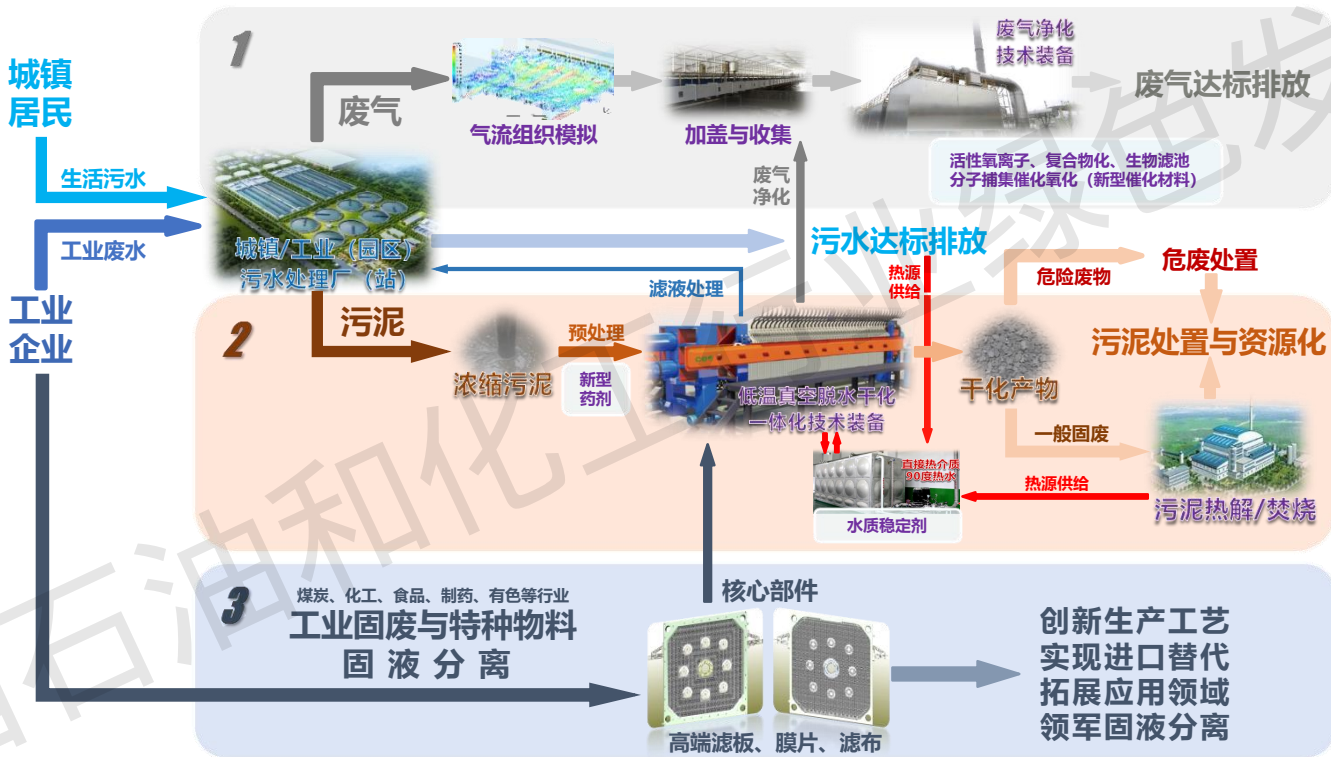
1

城镇居民

生活污水

工业废水

工业企业

废气

气流组织模拟

加盖与收集

废气净化技术装备

废气达标排放

活性氧离子、复合物化、生物滤池
分子捕集催化氧化（新型催化材料）

废气净化

城镇/工业（园区）污水处理厂（站）

污水达标排放

热源供给

危险废物

危废处置

滤液处理

2

污泥

浓缩污泥

预处理

新型药剂

低温真空脱水干化一体化技术装备

干化产物

污泥处置与资源化

一般固废

直接热介质90度热水

热源供给

水质稳定剂

污泥热解/焚烧

3

煤炭、化工、食品、制药、有色等行业
工业固废与特种物料
固 液 分 离

核心部件

高端滤板、膜片、滤布

创新生产工艺
实现进口替代
拓展应用领域
领军固液分离

石油和化工行业绿色发